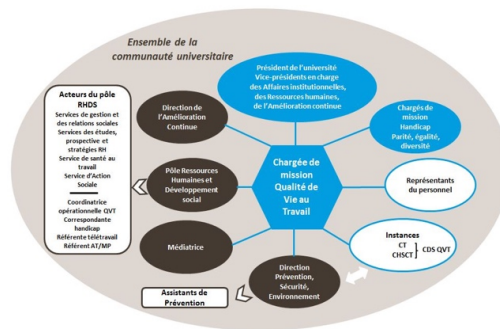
Ensemble de la communauté universitaire

Acteurs du pôle RHDS
Services de gestion et des relations sociales
Services des études, prospective et stratégies RH
Service de santé au travail
Service d'Action Sociale

Coordinatrice opérationnelle QVT
Correspondante handicap
Référente télétravail
Référent AT/MP

Président de l'université
Vice-présidents en charge des Affaires institutionnelles, des Ressources humaines, de l'Amélioration continue

Direction de l'Amélioration Continue

Chargés de mission Handicap
Parité, égalité, diversité

Pôle Ressources Humaines et Développement social

Chargée de mission Qualité de Vie au Travail

Représentants du personnel

Médiatrice

Instances
CT
CHSCT
CDS QVT

Direction Prévention, Sécurité, Environnement

Assistants de Prévention